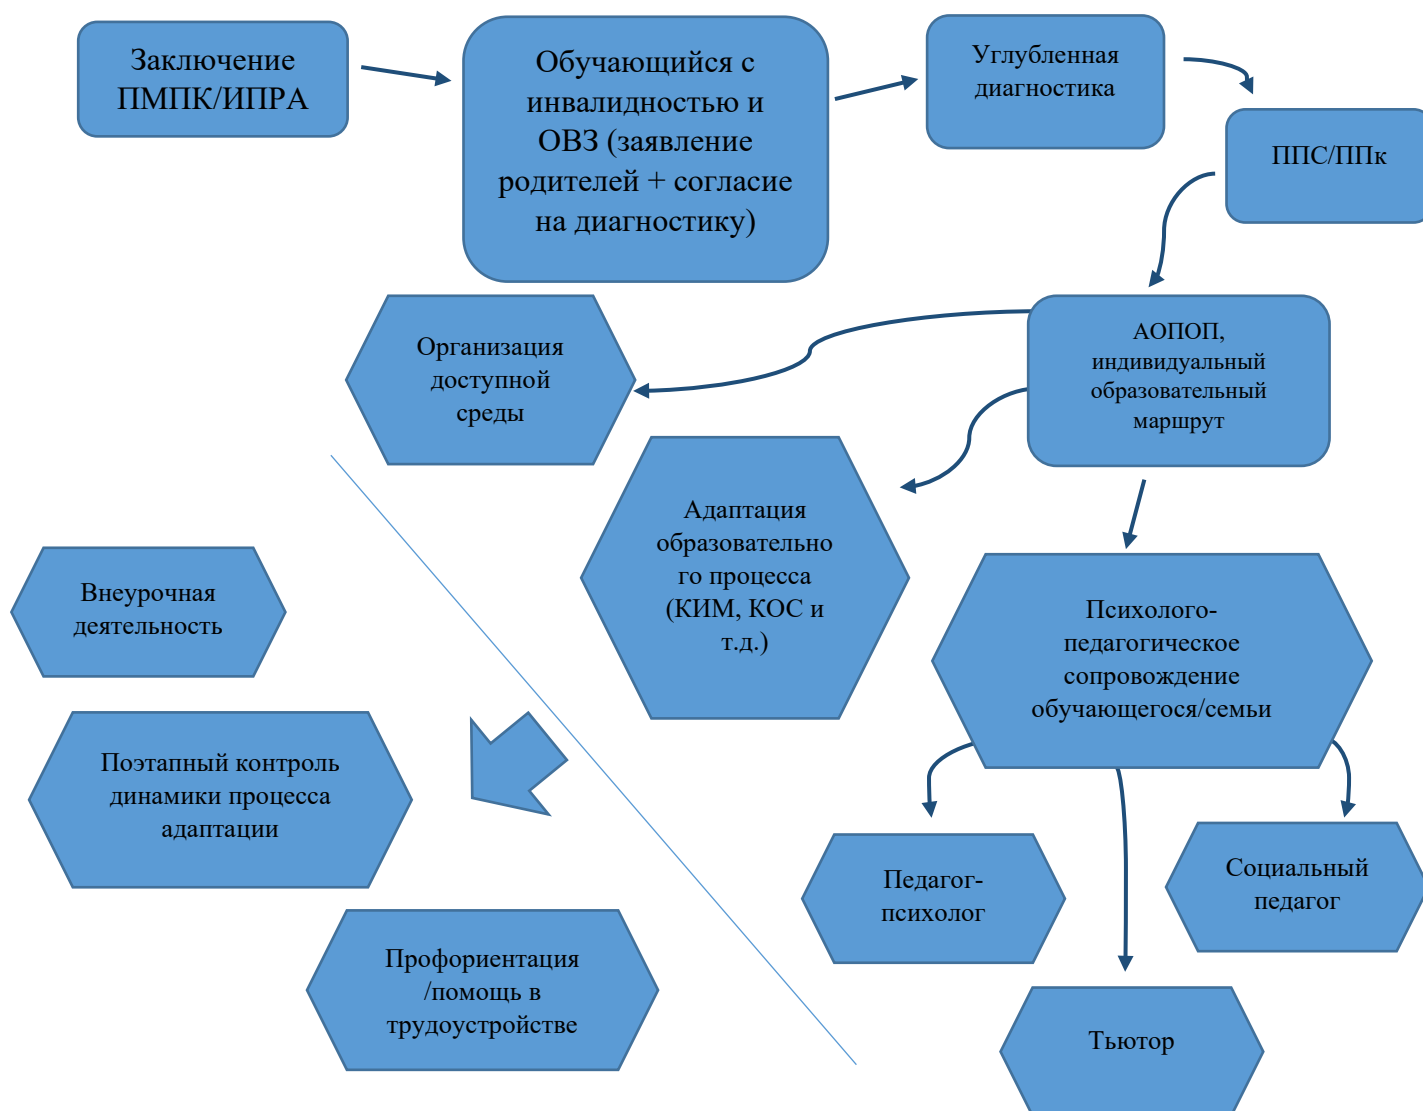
Заключение ПМПК/ИПРА

Обучающийся с инвалидностью и ОВЗ (заявление родителей + согласие на диагностику)

Углубленная диагностика

ППС/ППк

АОПОП, индивидуальный образовательный маршрут

Организация доступной среды

Адаптация образовательного процесса (КИМ, КОС и т.д.)

Психолого-педагогическое сопровождение обучающегося/семьи

Педагог-психолог

Социальный педагог

Тьютор

Внеурочная деятельность

Поэтапный контроль динамики процесса адаптации

Профориентация /помощь в трудоустройстве